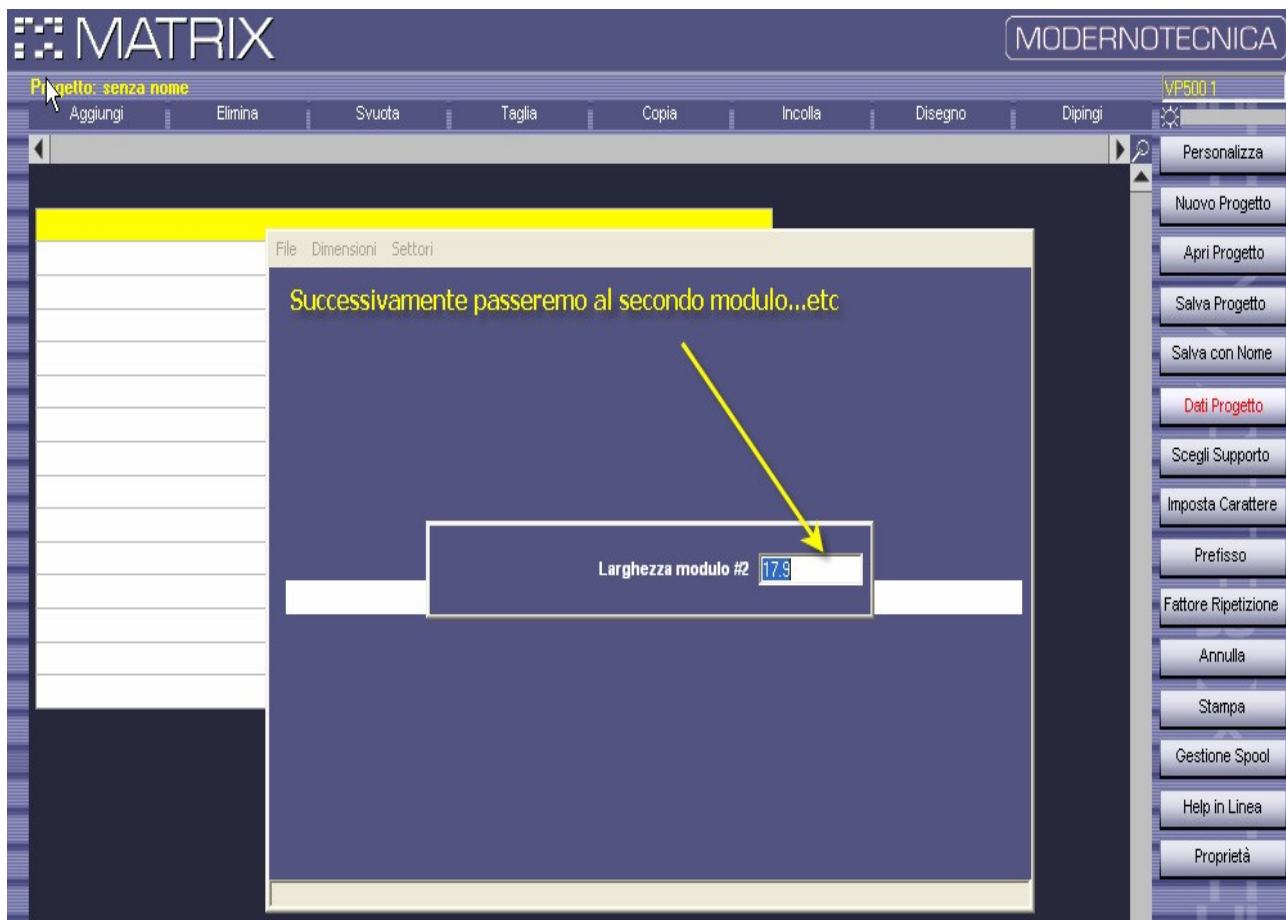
MATRIX

MODERNOTECNICA

Pr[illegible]getto: senza nome

VP500 1

Aggiungi Elimina Svuota Taglia Copia Incolla Disegno Dipingi

Personalizza
Nuovo Progetto
Apri Progetto
Salva Progetto
Salva con Nome
Dati Progetto
Scegli Supporto
Imposta Carattere
Prefisso
Fattore Ripetizione
Annulla
Stampa
Gestione Spool
Help in Linea
Proprietà

File Dimensioni Settori

Successivamente passeremo al secondo modulo...etc

Larghezza modulo #2 17.9